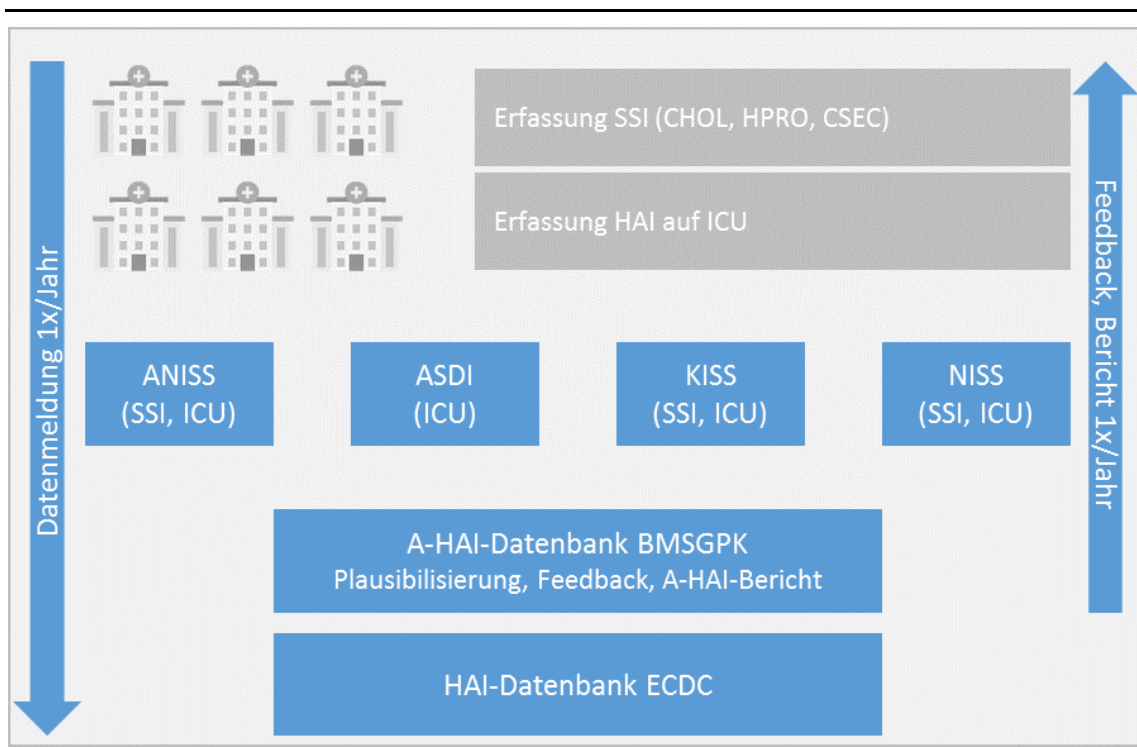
Datenmeldung 1x/Jahr

Erfassung SSI (CHOL, HPRO, CSEC)

Erfassung HAI auf ICU

Feedback, Bericht 1x/Jahr

ANISS
(SSI, ICU)

ASDI
(ICU)

KISS
(SSI, ICU)

NISS
(SSI, ICU)

A-HAI-Datenbank BMSGPK
Plausibilisierung, Feedback, A-HAI-Bericht

HAI-Datenbank ECDC